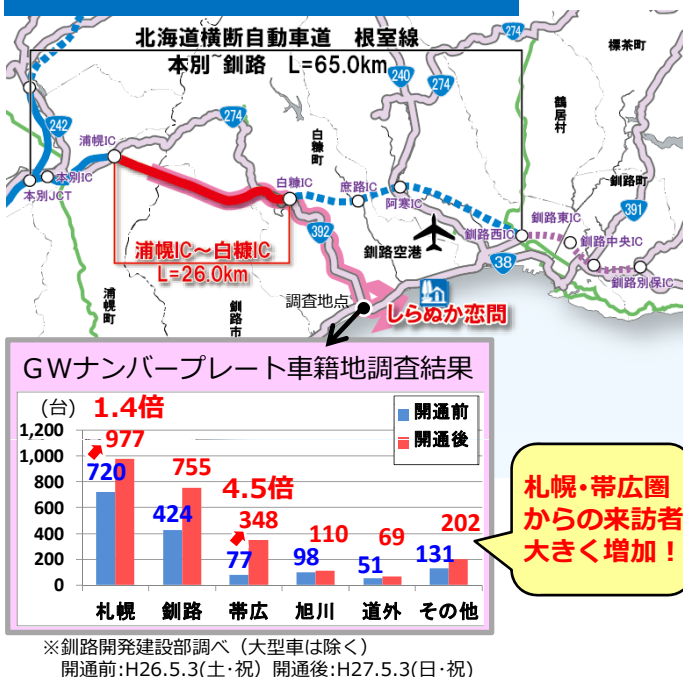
北海道横断自動車道　根室線
本別~釧路　L=65.0km

274
240
274
242
392
38
391
274

標茶町
鶴居村
白糠町
釧路町
浦幌町
釧路市

浦幌IC
本別IC
本別JCT
白糠IC
庶路IC
阿寒IC
釧路西IC
釧路東IC
釧路中央IC
釧路別保IC
釧路空港

浦幌IC～白糠IC
L=26.0km

調査地点
しらぬか恋問

GWナンバープレート車籍地調査結果

（台）
1.4倍
4.5倍

開通前
開通後

| | 開通前 | 開通後 |
|---|---|---|
| 札幌 | 720 | 977 |
| 釧路 | 424 | 755 |
| 帯広 | 77 | 348 |
| 旭川 | 98 | 110 |
| 道外 | 51 | 69 |
| その他 | 131 | 202 |

1,200
1,000
800
600
400
200
0

札幌・帯広圏からの来訪者大きく増加！

※釧路開発建設部調べ（大型車は除く）
開通前:H26.5.3(土･祝) 開通後:H27.5.3(日･祝)